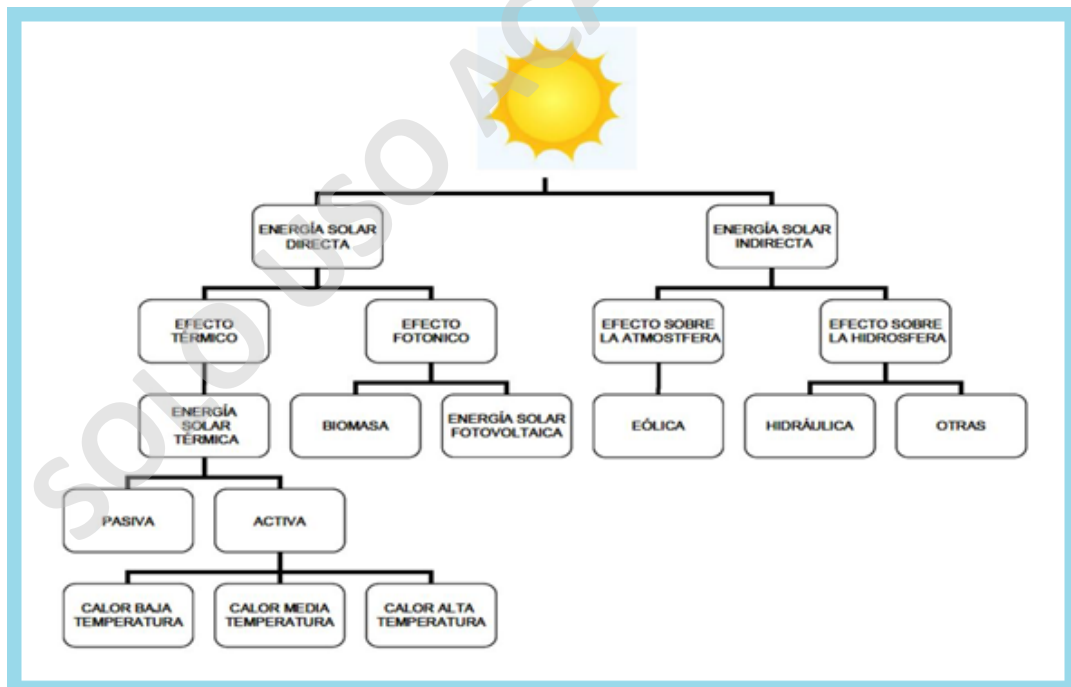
SOLO USO AC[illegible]

ENERGÍA SOLAR DIRECTA

ENERGÍA SOLAR INDIRECTA

EFECTO TÉRMICO

EFECTO FOTONICO

EFECTO SOBRE LA ATMOSTFERA

EFECTO SOBRE LA HIDROSFERA

ENERGÍA SOLAR TÉRMICA

BIOMASA

ENERGÍA SOLAR FOTOVOLTAICA

EÓLICA

HIDRÁULICA

OTRAS

PASIVA

ACTIVA

CALOR BAJA TEMPERATURA

CALOR MEDIA TEMPERATURA

CALOR ALTA TEMPERATURA